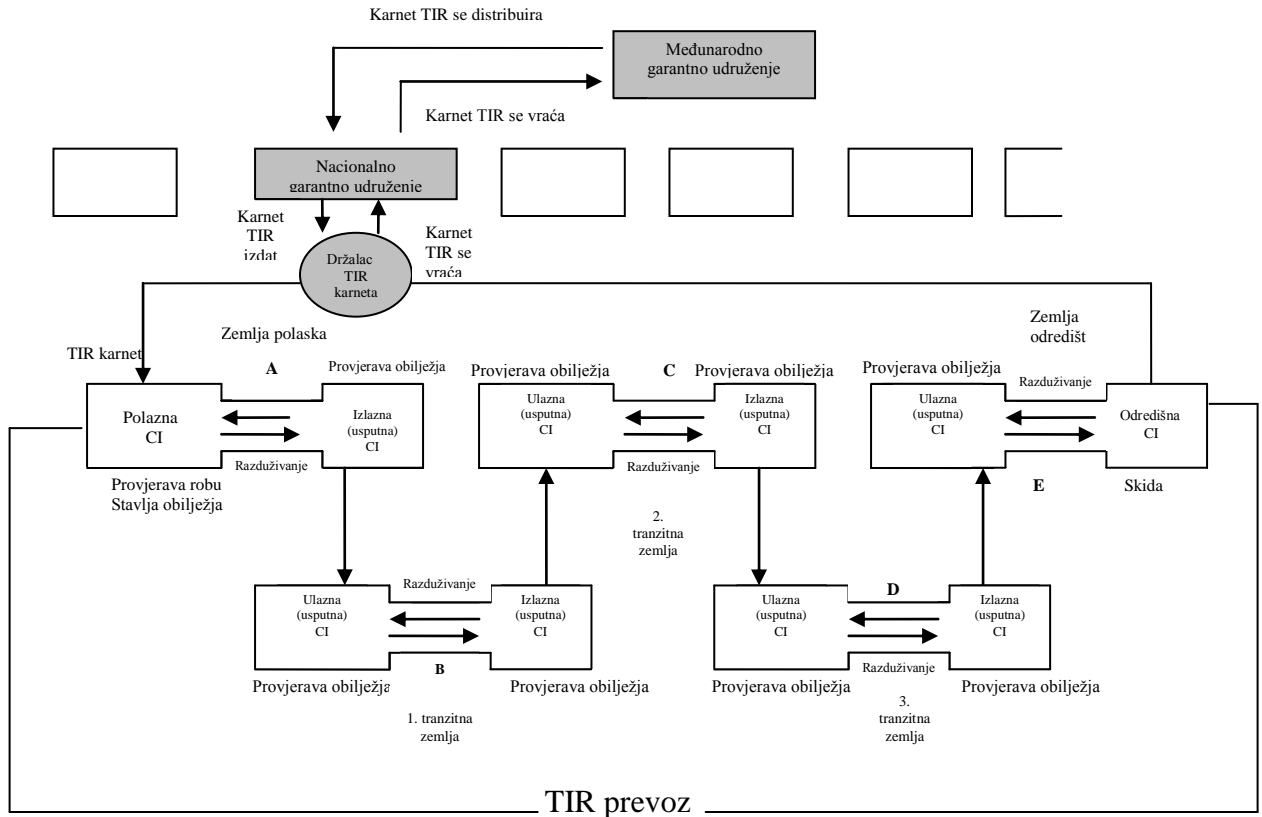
Karnet TIR se distribuira

Međunarodno garantno udruženje

Karnet TIR se vraća

Nacionalno garantno udruženje

Karnet TIR izdat

Karnet TIR se vraća

Držalac TIR karneta

Zemlja polaska

Zemlja odredišt

TIR karnet

A

Provjerava obilježja

Provjerava obilježja

C

Provjerava obilježja

Provjerava obilježja

Razduživanje

Polazna CI

Izlazna (usputna) CI

Ulazna (usputna) CI

Izlazna (usputna) CI

Ulazna (usputna) CI

Odredišna CI

Razduživanje

Razduživanje

Provjerava robu
Stavlja obilježja

2. tranzitna zemlja

E

Skida

Razduživanje

Ulazna (usputna) CI

Izlazna (usputna) CI

D

Ulazna (usputna) CI

Izlazna (usputna) CI

B

Razduživanje

Provjerava obilježja

Provjerava obilježja

Provjerava obilježja

Provjerava obilježja

1. tranzitna zemlja

3. tranzitna zemlja

TIR prevoz